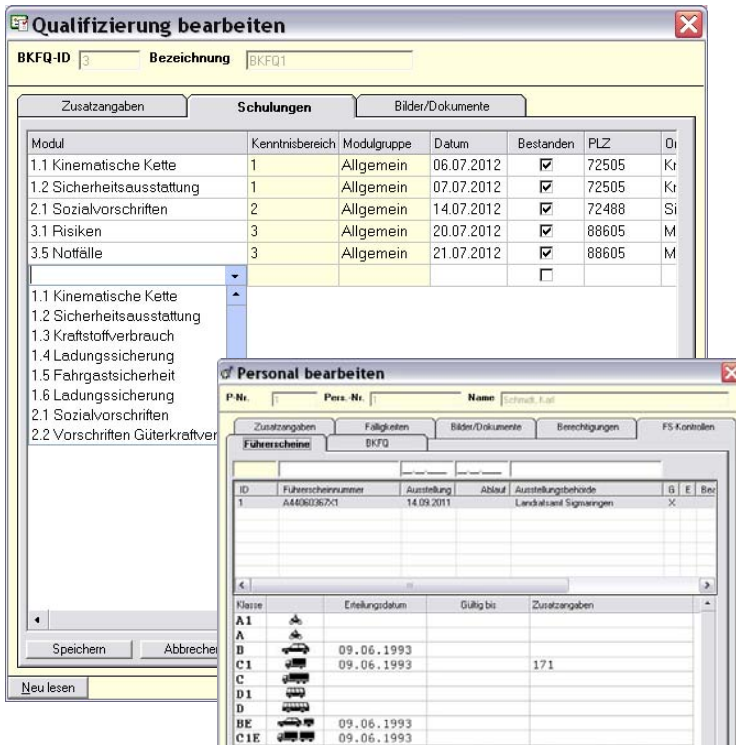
Qualifizierung bearbeiten

BKFQ-ID 3 Bezeichnung BKFQ1

Zusatzangaben | Schulungen | Bilder/Dokumente

| Modul | Kenntnisbereich | Modulgruppe | Datum | Bestanden | PLZ | O |
|---|---|---|---|---|---|---|
| 1.1 Kinematische Kette | 1 | Allgemein | 06.07.2012 | ☑ | 72505 | Kr |
| 1.2 Sicherheitsausstattung | 1 | Allgemein | 07.07.2012 | ☑ | 72505 | Kr |
| 2.1 Sozialvorschriften | 2 | Allgemein | 14.07.2012 | ☑ | 72488 | Si |
| 3.1 Risiken | 3 | Allgemein | 20.07.2012 | ☑ | 88605 | M |
| 3.5 Notfälle | 3 | Allgemein | 21.07.2012 | ☑ | 88605 | M |
| | | | | ☐ | | |

1.1 Kinematische Kette
1.2 Sicherheitsausstattung
1.3 Kraftstoffverbrauch
1.4 Ladungssicherung
1.5 Fahrgastsicherheit
1.6 Ladungssicherung
2.1 Sozialvorschriften
2.2 Vorschriften Güterkraftver

Speichern | Abbrecher

Neu lesen

Personal bearbeiten

P-Nr. 1 Pers.-Nr. 1 Name Schmidt, Karl

Zusatzangaben | Fälligkeiten | Bilder/Dokumente | Berechtigungen | FS-Kontrollen
Führerscheine | BKFQ

| ID | Führerscheinnummer | Ausstellung | Ablauf | Ausstellungsbehörde | G | E | Be |
|---|---|---|---|---|---|---|---|
| 1 | A44060367X1 | 14.09.2011 | | Landratsamt Sigmaringen | X | | |

| Klasse | | Erteilungsdatum | Gültig bis | Zusatzangaben |
|---|---|---|---|---|
| A1 | | | | |
| A | | | | |
| B | | 09.06.1993 | | |
| C1 | | 09.06.1993 | | 171 |
| C | | | | |
| D1 | | | | |
| D | | | | |
| BE | | 09.06.1993 | | |
| C1E | | 09.06.1993 | | |